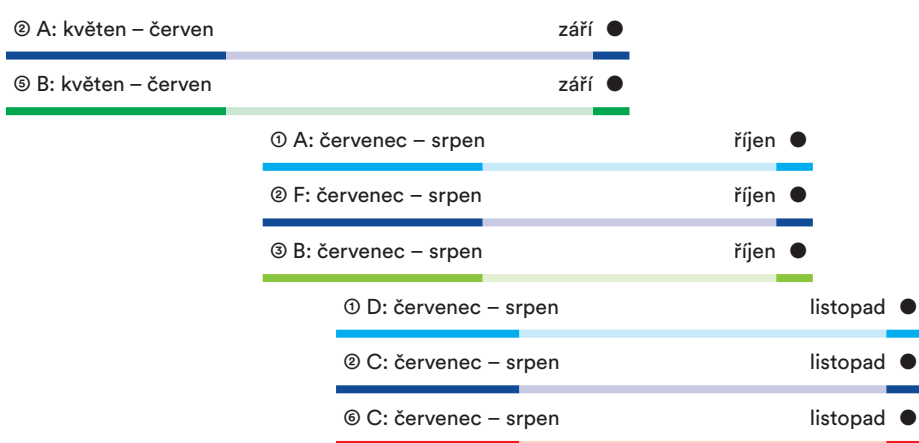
② A: květen – červen září ●

⑤ B: květen – červen září ●

① A: červenec – srpen říjen ●

② F: červenec – srpen říjen ●

③ B: červenec – srpen říjen ●

① D: červenec – srpen listopad ●

② C: červenec – srpen listopad ●

⑥ C: červenec – srpen listopad ●